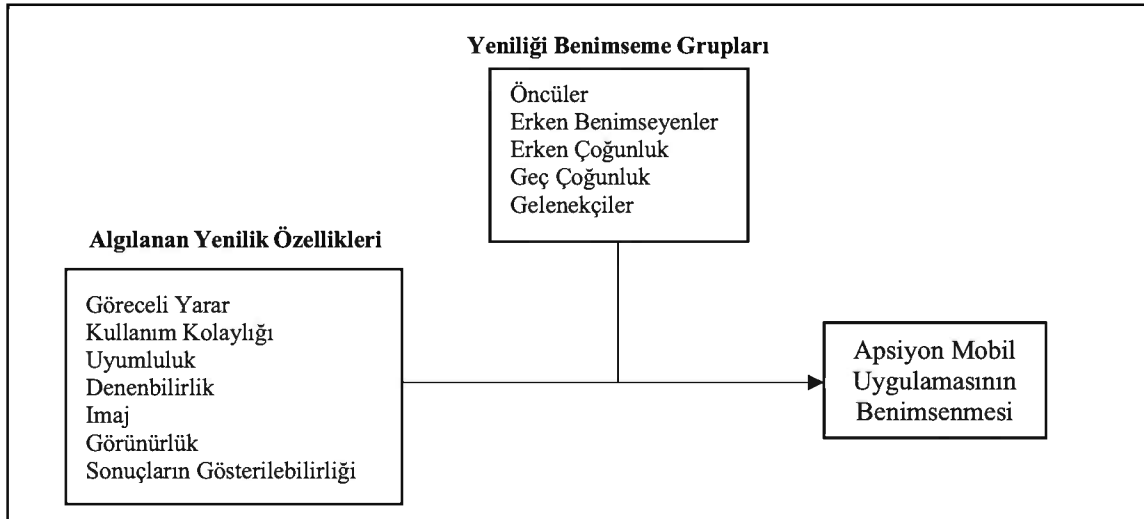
Yeniliği Benimseme Grupları

Öncüler
Erken Benimseyenler
Erken Çoğunluk
Geç Çoğunluk
Gelenekçiler

Algılanan Yenilik Özellikleri

Göreceli Yarar
Kullanım Kolaylığı
Uyumluluk
Denenbilirlik
Imaj
Görünürlük
Sonuçların Gösterilebilirliği

Apsiyon Mobil Uygulamasının Benimsenmesi